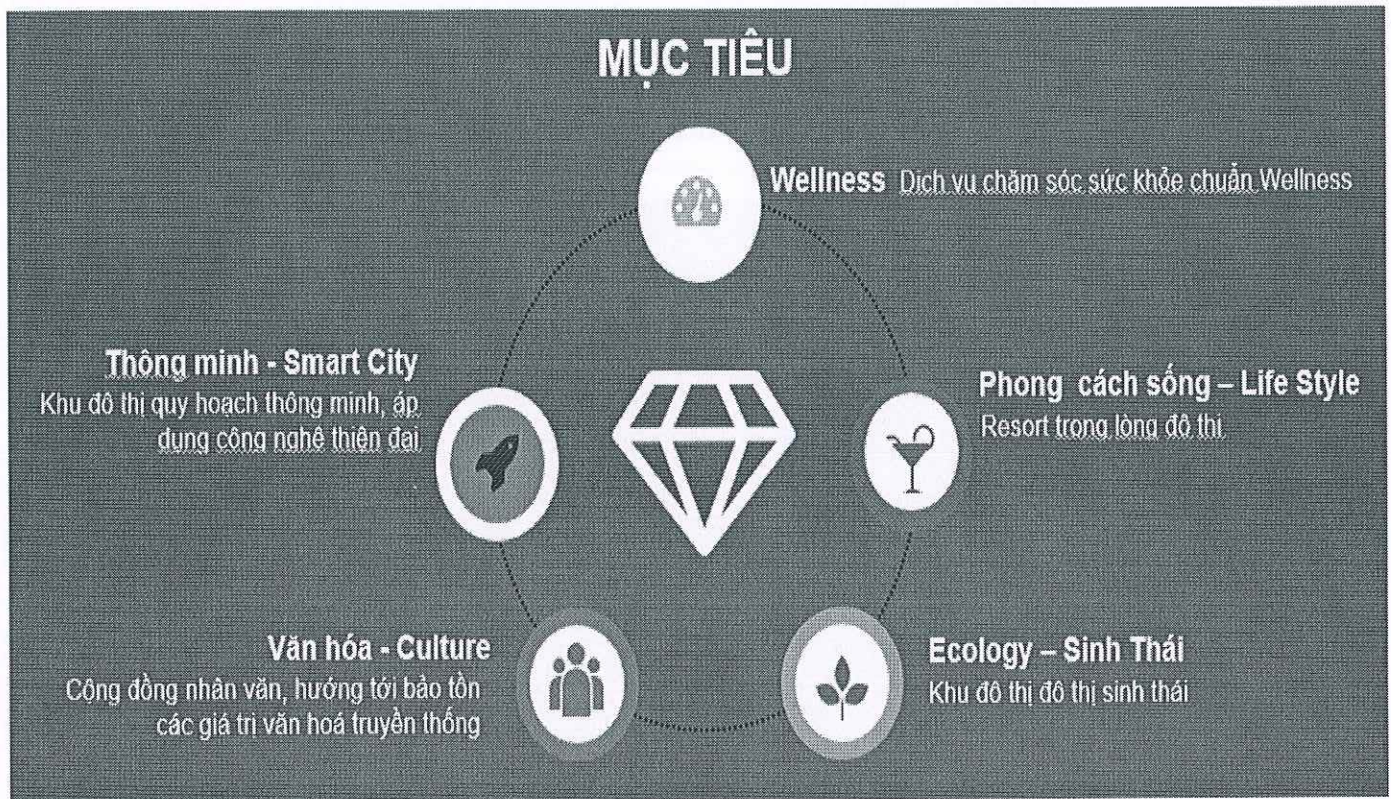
MỤC TIÊU

Wellness Dịch vụ chăm sóc sức khỏe chuẩn Wellness

Thông minh - Smart City
Khu đô thị quy hoạch thông minh, áp dụng công nghệ thiện đại

Phong cách sống – Life Style
Resort trong lòng đô thị

Văn hóa - Culture
Cộng đồng nhân văn, hướng tới bảo tồn các giá trị văn hoá truyền thống

Ecology – Sinh Thái
Khu đô thị đô thị sinh thái